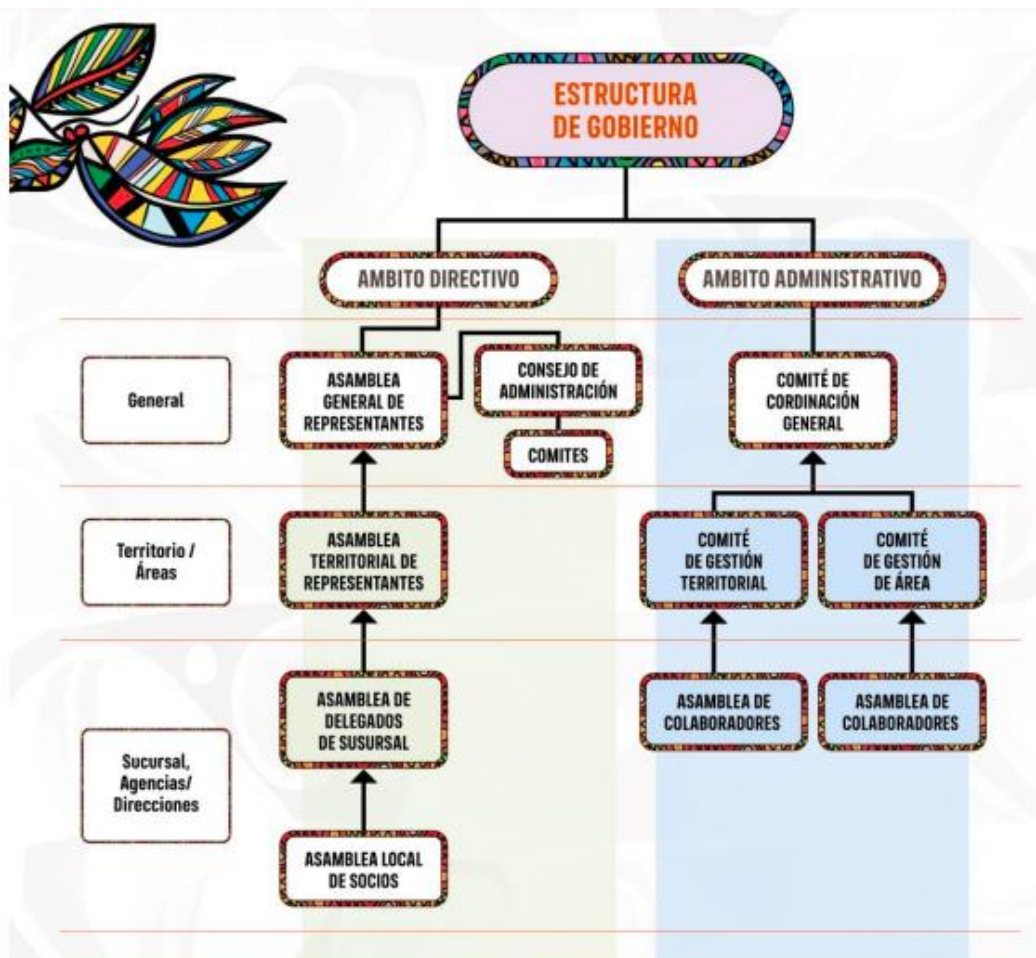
ESTRUCTURA DE GOBIERNO

AMBITO DIRECTIVO

AMBITO ADMINISTRATIVO

General

ASAMBLEA GENERAL DE REPRESENTANTES

CONSEJO DE ADMINISTRACIÓN

COMITES

COMITÉ DE CORDINACIÓN GENERAL

Territorio / Áreas

ASAMBLEA TERRITORIAL DE REPRESENTANTES

COMITÉ DE GESTIÓN TERRITORIAL

COMITÉ DE GESTIÓN DE ÁREA

Sucursal, Agencias/ Direcciones

ASAMBLEA DE DELEGADOS DE SUSURSAL

ASAMBLEA DE COLABORADORES

ASAMBLEA DE COLABORADORES

ASAMBLEA LOCAL DE SOCIOS